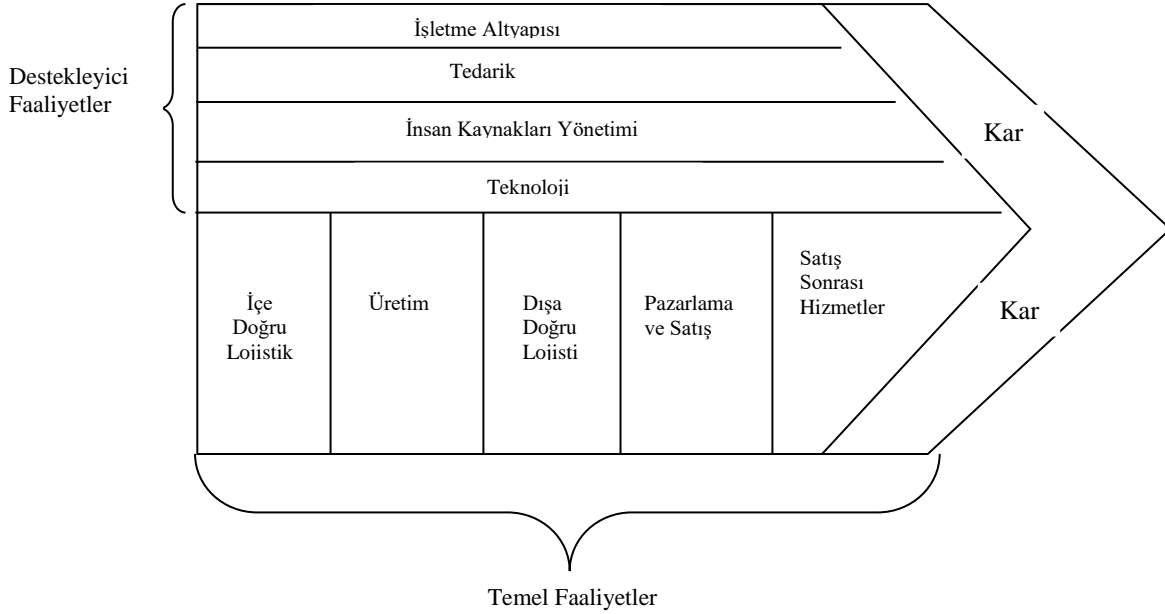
Destekleyici Faaliyetler

İşletme Altyapısı

Tedarik

İnsan Kaynakları Yönetimi

Teknoloji

Kar

İçe Doğru Lojistik

Üretim

Dışa Doğru Lojisti

Pazarlama ve Satış

Satış Sonrası Hizmetler

Kar

Temel Faaliyetler